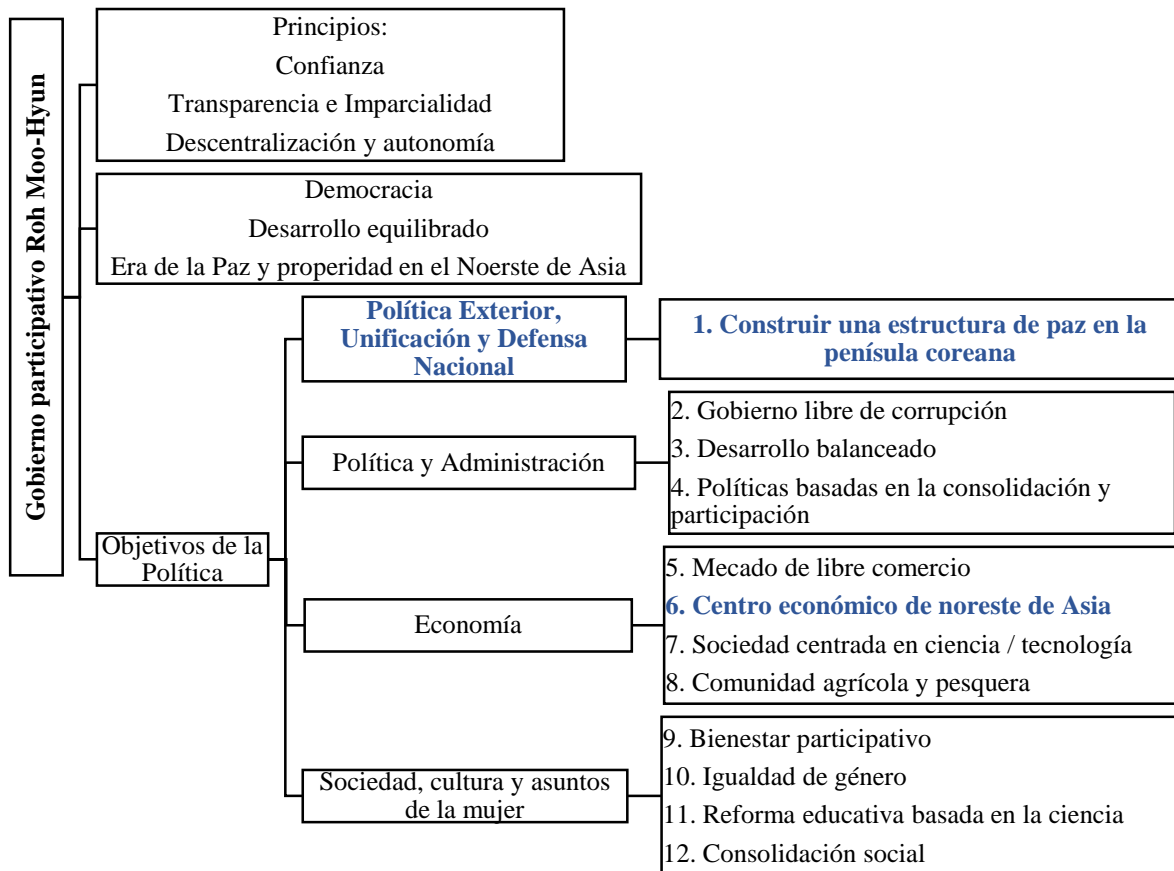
Gobierno participativo Roh Moo-Hyun

Principios:
Confianza
Transparencia e Imparcialidad
Descentralización y autonomía

Democracia
Desarrollo equilibrado
Era de la Paz y properidad en el Noerste de Asia

Objetivos de la Política

Política Exterior, Unificación y Defensa Nacional

1. Construir una estructura de paz en la pensúla coreana

Política y Administración

2. Gobierno libre de corrupción
3. Desarrollo balanceado
4. Políticas basadas en la consolidación y participación

Economía

5. Mecado de libre comercio
6. Centro económico de noreste de Asia
7. Sociedad centrada en ciencia / tecnología
8. Comunidad agrícola y pesquera

Sociedad, cultura y asuntos de la mujer

9. Bienestar participativo
10. Igualdad de género
11. Reforma educativa basada en la ciencia
12. Consolidación social